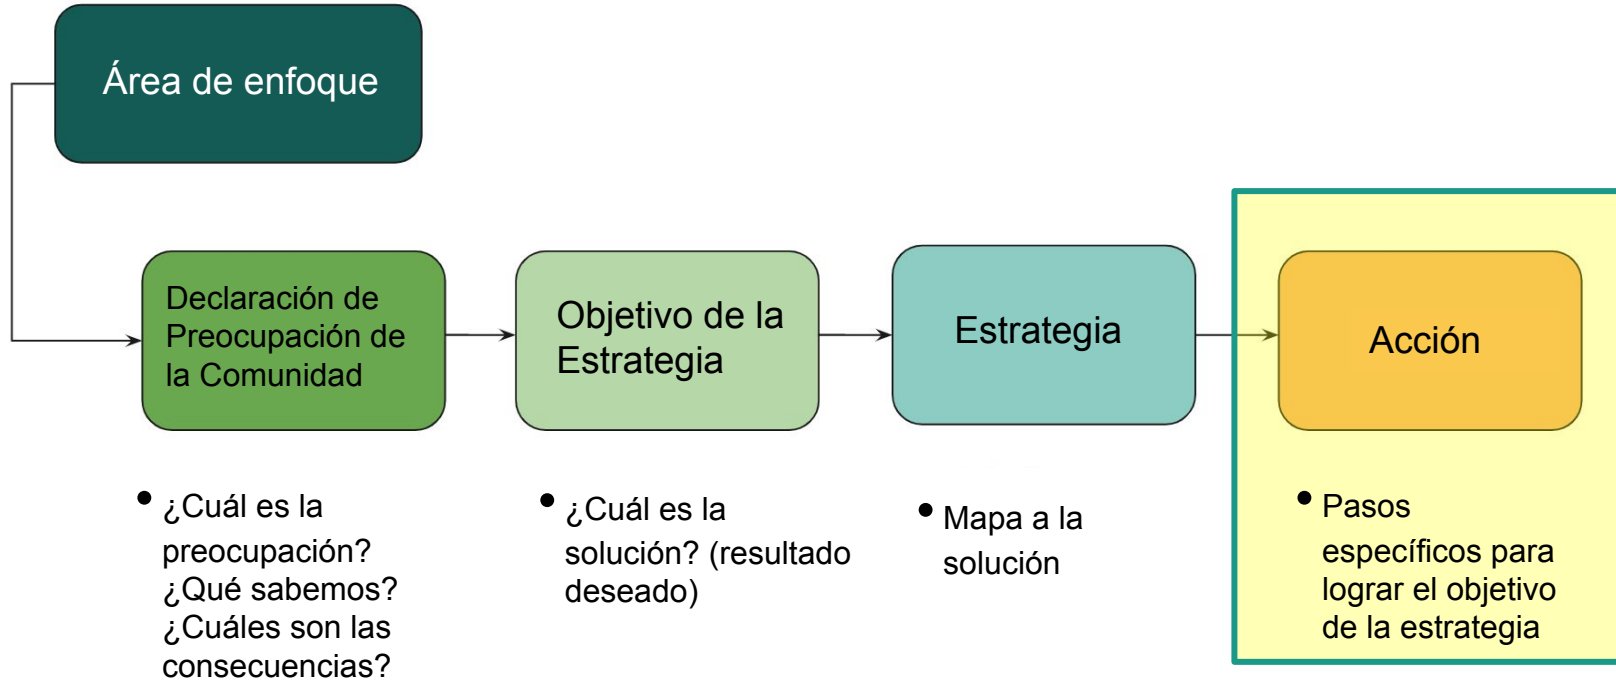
Área de enfoque

Declaración de Preocupación de la Comunidad

Objetivo de la Estrategia

Estrategia

Acción

- ¿Cuál es la preocupación? ¿Qué sabemos? ¿Cuáles son las consecuencias?

- ¿Cuál es la solución? (resultado deseado)

- Mapa a la solución

- Pasos específicos para lograr el objetivo de la estrategia